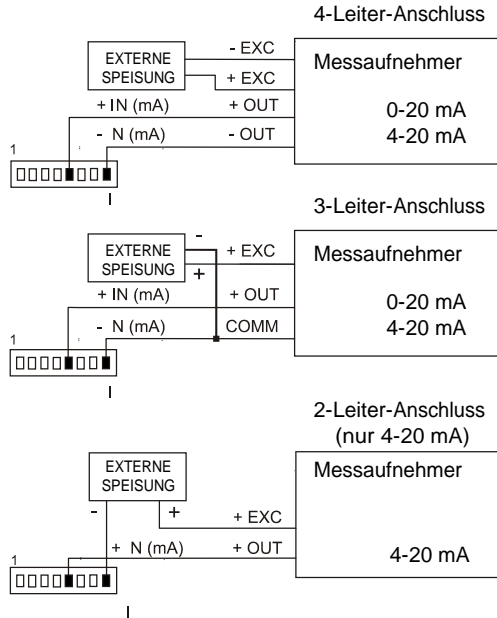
4-Leiter-Anschluss

EXTERNE SPEISUNG

- EXC

+ EXC

Messaufnehmer

+ IN (mA)

+ OUT

0-20 mA
4-20 mA

- N (mA)

- OUT

1

I

3-Leiter-Anschluss

EXTERNE SPEISUNG

-

+

+ EXC

Messaufnehmer

+ IN (mA)

+ OUT

0-20 mA
4-20 mA

- N (mA)

COMM

1

I

2-Leiter-Anschluss
(nur 4-20 mA)

EXTERNE SPEISUNG

Messaufnehmer

-

+

+ EXC

+ N (mA)

+ OUT

4-20 mA

1

I